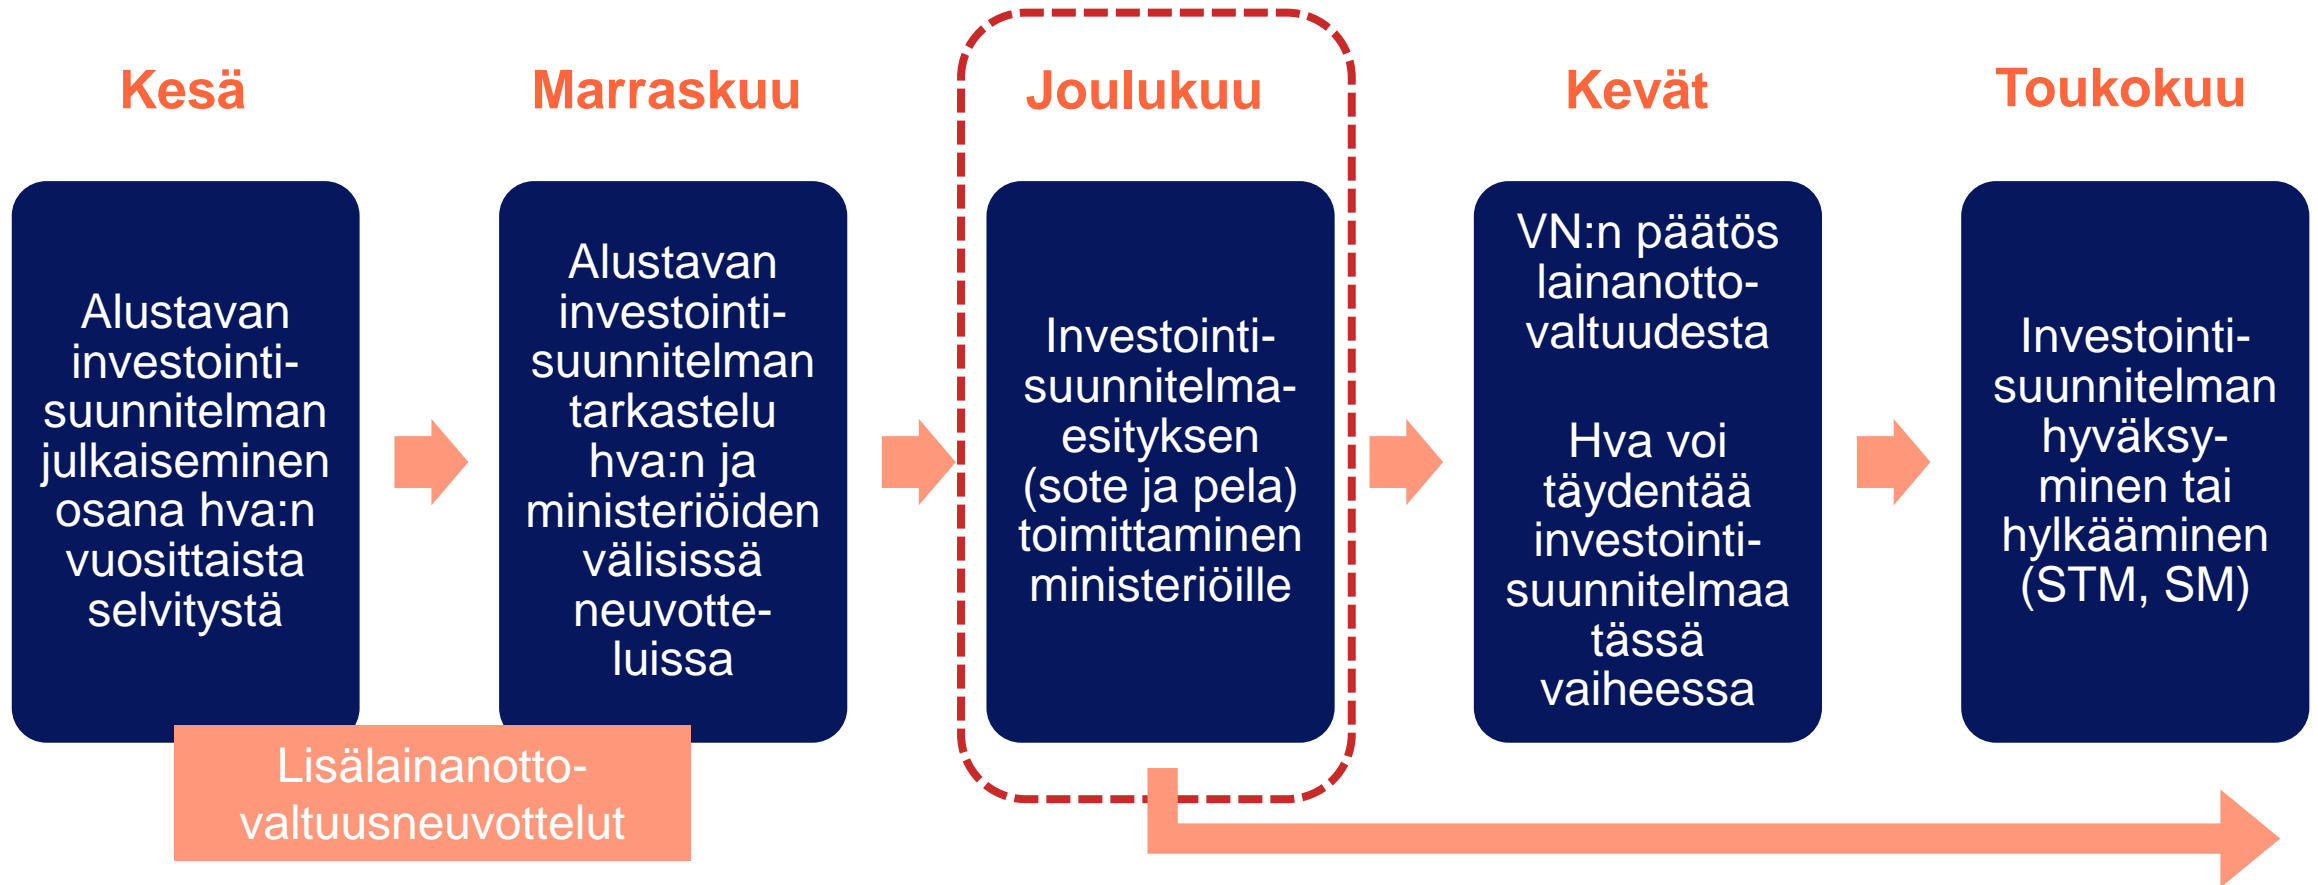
Kesä

Alustavan investointisuunnitelman julkaiseminen osana hva:n vuosittaista selvitystä

Marraskuu

Alustavan investointisuunnitelman tarkastelu hva:n ja ministeriöiden välisissä neuvotteluissa

Joulukuu

Investointisuunnitelmaesityksen (sote ja pela) toimittaminen ministeriöille

Kevät

VN:n päätös lainanottovaltuudesta

Hva voi täydentää investointisuunnitelmaa tässä vaiheessa

Toukokuu

Investointisuunnitelman hyväksyminen tai hylkääminen (STM, SM)

Lisälainanottovaltuusneuvottelut